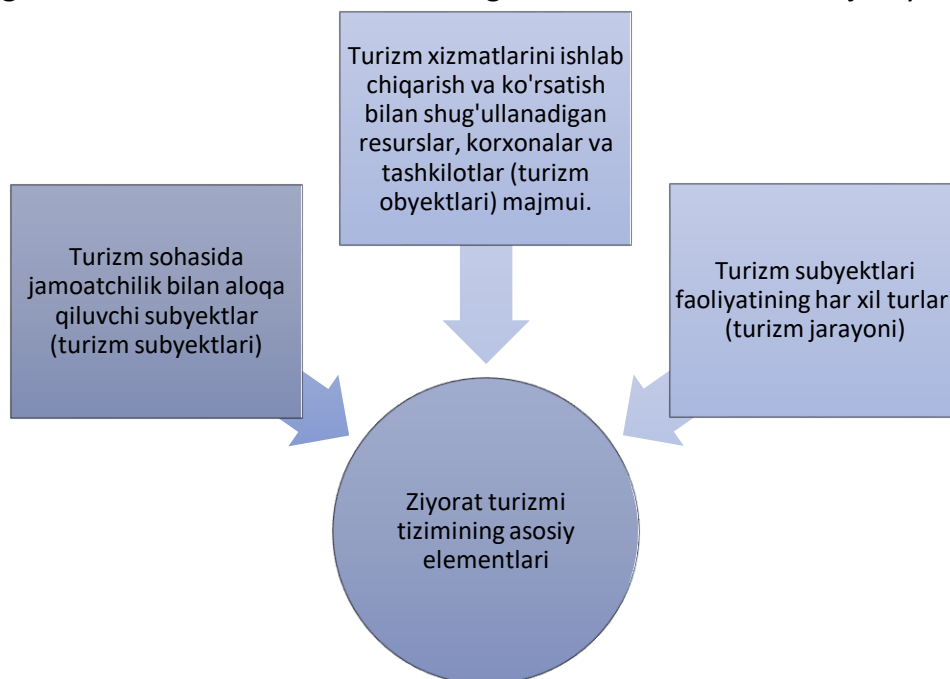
Turizm xizmatlarini ishlab chiqarish va ko'rsatish bilan shug'ullanadigan resurslar, korxonalar va tashkilotlar (turizm obyektlari) majmui.

Turizm sohasida jamoatchilik bilan aloqa qiluvchi subyektlar (turizm subyektlari)

Turizm subyektlari faoliyatining har xil turlar (turizm jarayoni)

Ziyorat turizmi tizimining asosiy elementlari